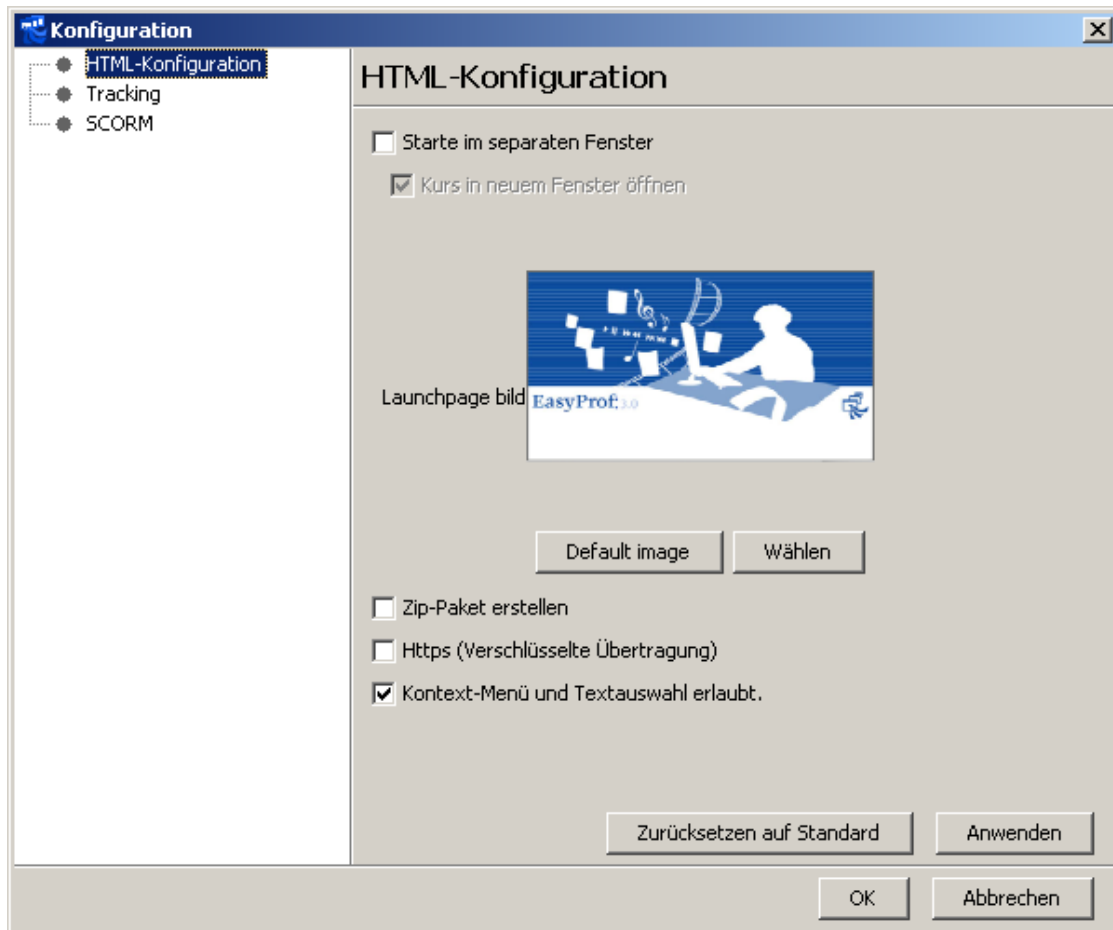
Konfiguration

HTML-Konfiguration
Tracking
SCORM

HTML-Konfiguration

Starte im separaten Fenster

Kurs in neuem Fenster öffnen

Launchpage bild

EasyProf 3.0

Default image

Wählen

Zip-Paket erstellen

Https (Verschlüsselte Übertragung)

Kontext-Menü und Textauswahl erlaubt.

Zurücksetzen auf Standard

Anwenden

OK

Abbrechen